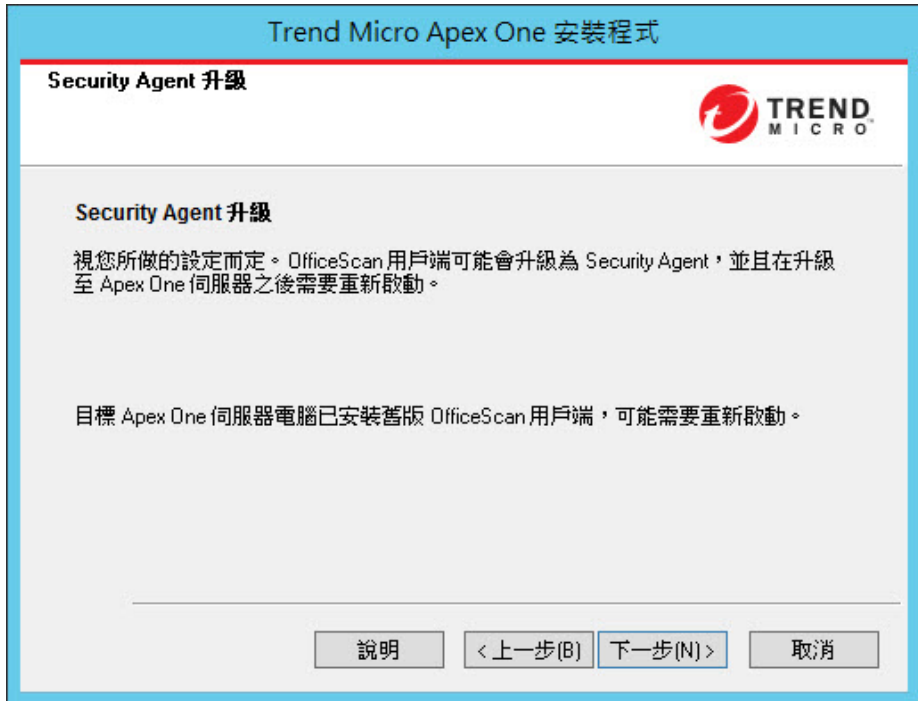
Trend Micro Apex One 安裝程式

Security Agent 升級

TREND MICRO

Security Agent 升級

視您所做的設定而定。OfficeScan 用戶端可能會升級為 Security Agent，並且在升級至 Apex One 伺服器之後需要重新啟動。

目標 Apex One 伺服器電腦已安裝舊版 OfficeScan 用戶端，可能需要重新啟動。

說明
< 上一步(B)
下一步(N) >
取消